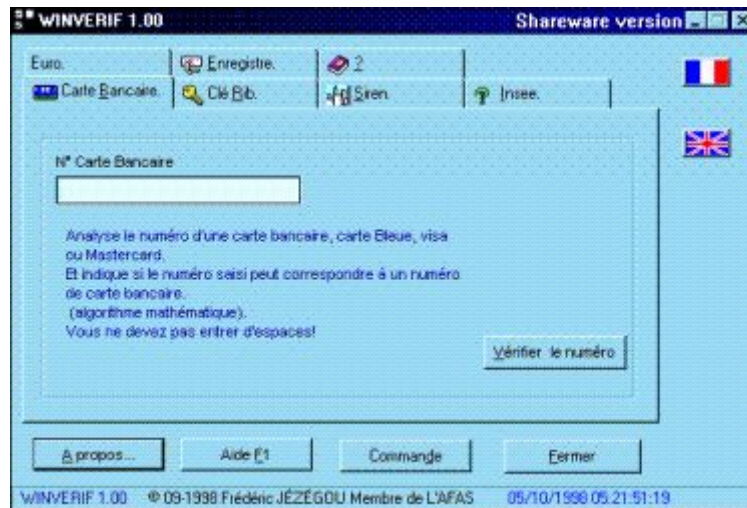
WINVERIF 1.00

Shareware version

Euro.

Enregistre.

?

Carte Bancaire.

Clé Rib.

Siren.

Insee.

N° Carte Bancaire

Analyse le numéro d'une carte bancaire, carte Bleue, visa ou Mastercard.
Et indique si le numéro saisi peut correspondre à un numéro de carte bancaire.
(algorithme mathématique).
Vous ne devez pas entrer d'espaces!

Vérifier le numéro

A propos...

Aide F1

Commande

Fermer

WINVERIF 1.00 © 09-1998 Frédéric JÉZÉGOU Membre de L'AFAS 05/10/1998 05:21:51:19